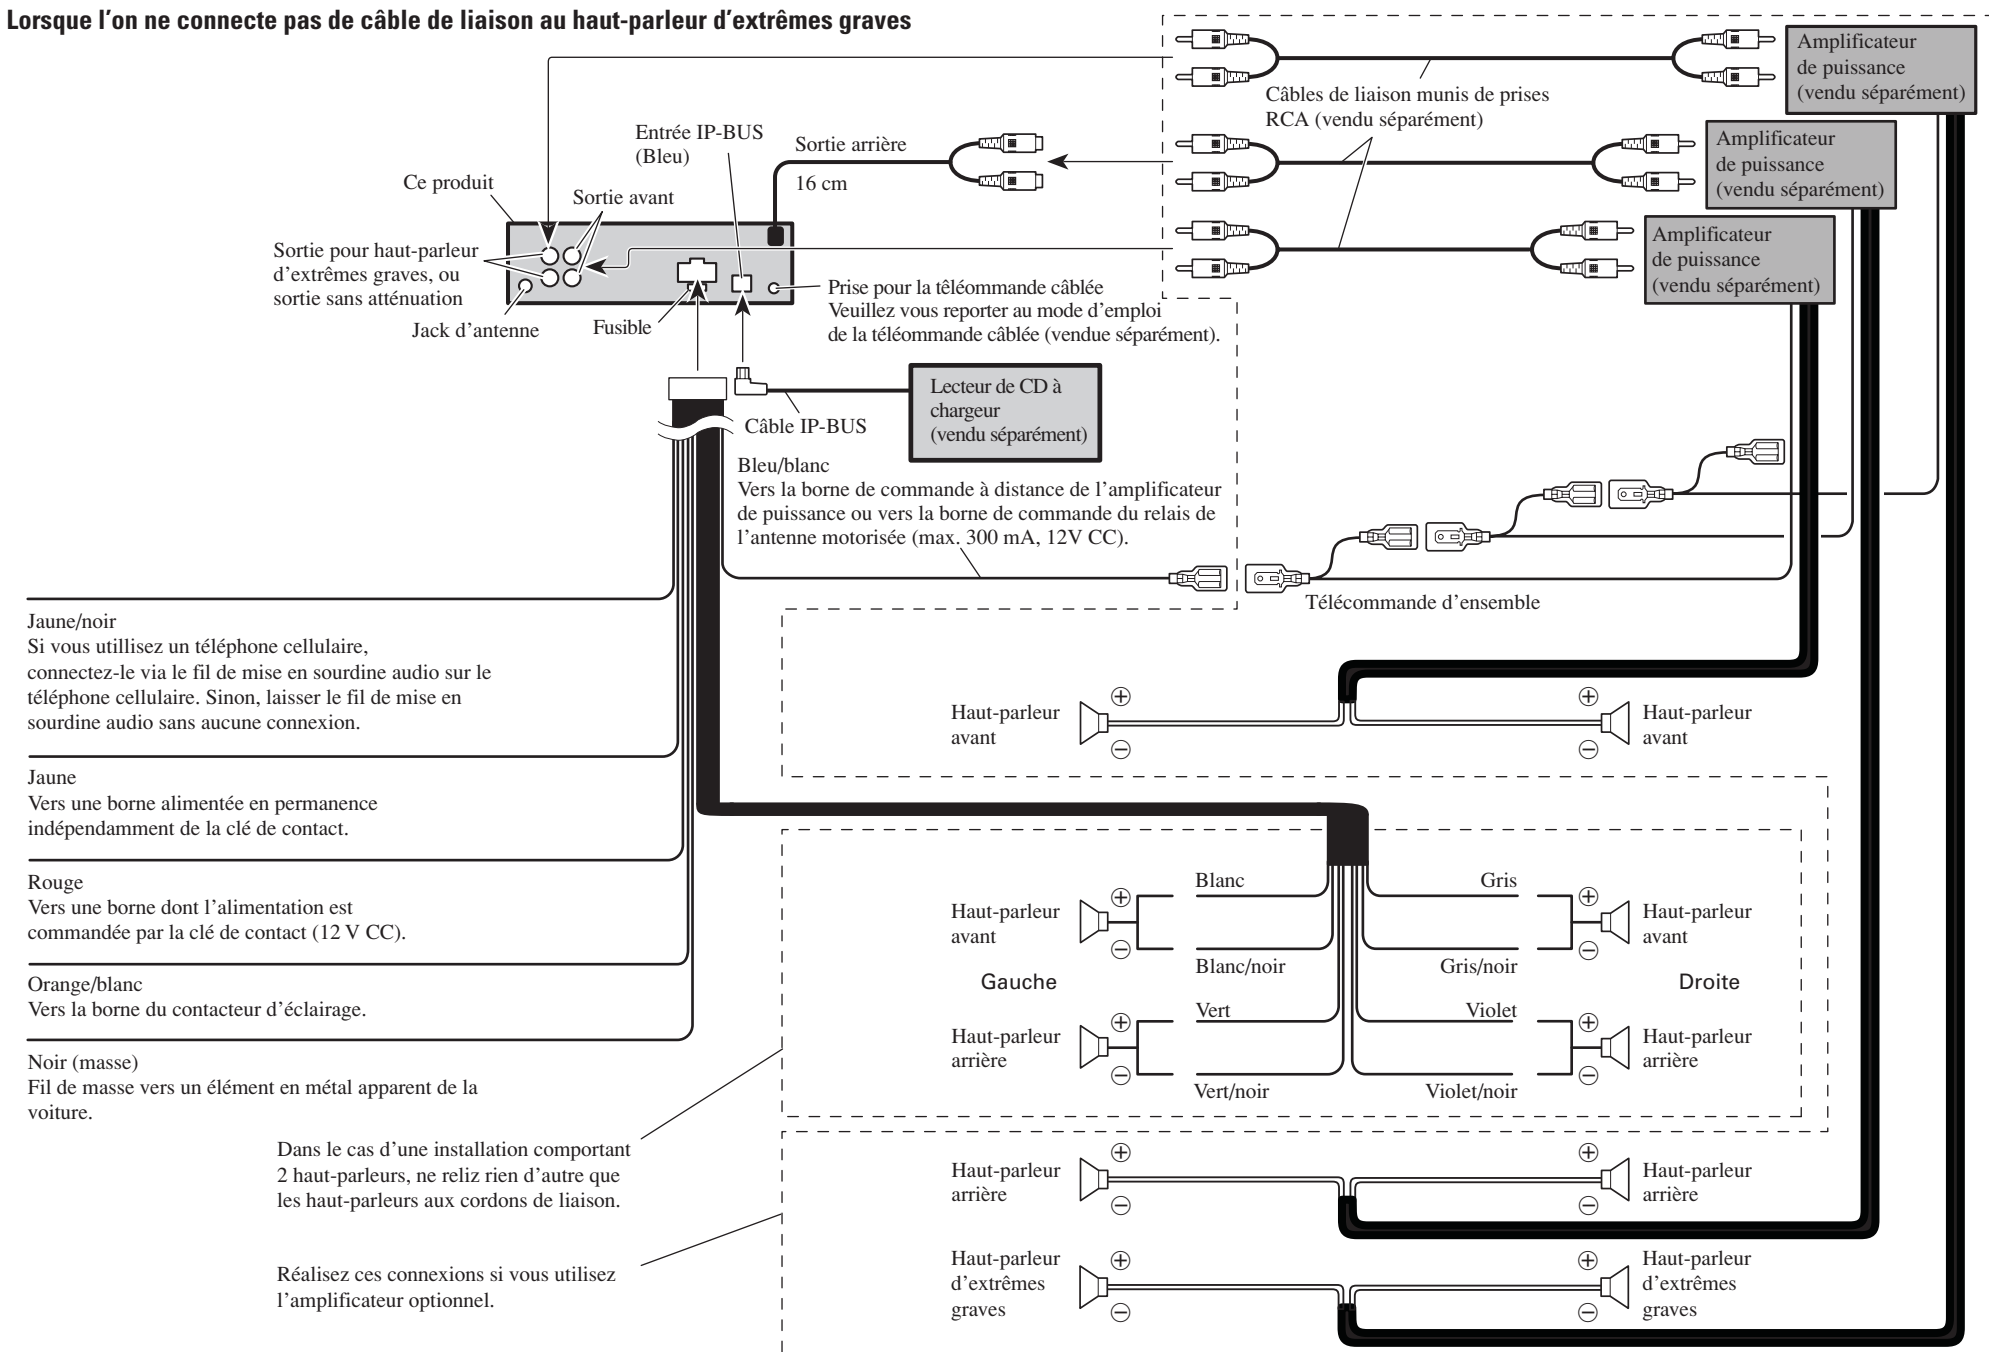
Lorsque l'on ne connecte pas de câble de liaison au haut-parleur d'extrêmes graves

Amplificateur de puissance (vendu séparément)

Câbles de liaison munis de prises RCA (vendu séparément)

Entrée IP-BUS (Bleu)

Sortie arrière

16 cm

Amplificateur de puissance (vendu séparément)

Ce produit

Sortie avant

Amplificateur de puissance (vendu séparément)

Sortie pour haut-parleur d'extrêmes graves, ou sortie sans atténuation

Jack d'antenne

Fusible

Prise pour la téléommande câblée
Veuillez vous reporter au mode d'emploi de la téléommande câblée (vendue séparément).

Lecteur de CD à chargeur (vendu séparément)

Câble IP-BUS

Bleu/blanc
Vers la borne de commande à distance de l'amplificateur de puissance ou vers la borne de commande du relais de l'antenne motorisée (max. 300 mA, 12V CC).

Télécommande d'ensemble

Jaune/noir
Si vous utillisez un téléphone cellulaire, connectez-le via le fil de mise en sourdine audio sur le téléphone cellulaire. Sinon, laisser le fil de mise en sourdine audio sans aucune connexion.

Haut-parleur avant

Haut-parleur avant

Jaune
Vers une borne alimentée en permanence indépendamment de la clé de contact.

Rouge
Vers une borne dont l'alimentation est commandée par la clé de contact (12 V CC).

Blanc

Gris

Haut-parleur avant

Haut-parleur avant

Blanc/noir

Gris/noir

Gauche

Droite

Orange/blanc
Vers la borne du contacteur d'éclairage.

Vert

Violet

Haut-parleur arrière

Haut-parleur arrière

Noir (masse)
Fil de masse vers un élément en métal apparent de la voiture.

Vert/noir

Violet/noir

Dans le cas d'une installation comportant 2 haut-parleurs, ne reliz rien d'autre que les haut-parleurs aux cordons de liaison.

Haut-parleur arrière

Haut-parleur arrière

Réalisez ces connexions si vous utilisez l'amplificateur optionnel.

Haut-parleur d'extrêmes graves

Haut-parleur d'extrêmes graves